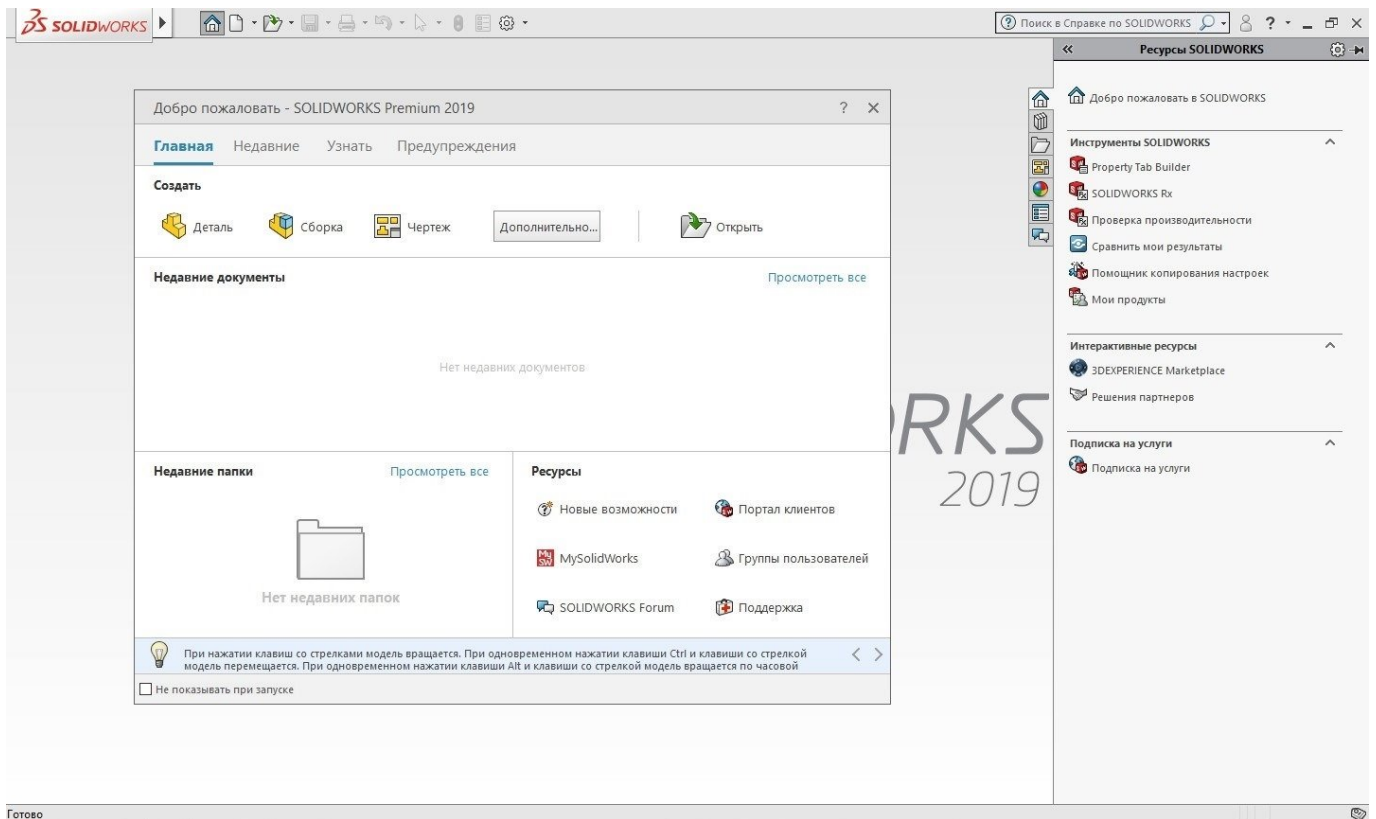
SOLIDWORKS

Поиск в Справке по SOLIDWORKS

Ресурсы SOLIDWORKS

Добро пожаловать в SOLIDWORKS

Инструменты SOLIDWORKS
Property Tab Builder
SOLIDWORKS Rx
Проверка производительности
Сравнить мои результаты
Помощник копирования настроек
Мои продукты

Интерактивные ресурсы
3DEXPERIENCE Marketplace
Решения партнеров

Подписка на услуги
Подписка на услуги

Добро пожаловать - SOLIDWORKS Premium 2019 ? ×

Главная Недавние Узнать Предупреждения

Создать
Деталь Сборка Чертеж Дополнительно... Открыть

Недавние документы Просмотреть все

Нет недавних документов

Недавние папки Просмотреть все

Нет недавних папок

Ресурсы
Новые возможности Портал клиентов
MySolidWorks Группы пользователей
SOLIDWORKS Forum Поддержка

При нажатии клавиш со стрелками модель вращается. При одновременном нажатии клавиши Ctrl и клавиши со стрелкой модель перемещается. При одновременном нажатии клавиши Alt и клавиши со стрелкой модель вращается по часовой

Не показывать при запуске

RKS
2019

Готово